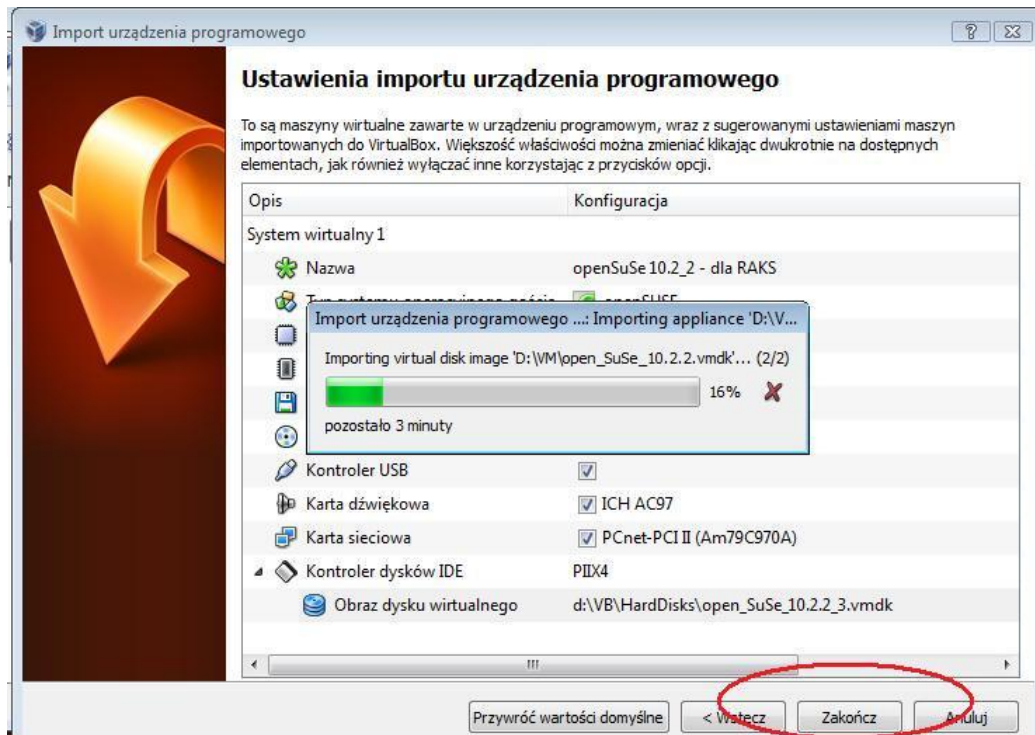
Import urządzenia programowego

? X

Ustawienia importu urządzenia programowego

To są maszyny wirtualne zawarte w urządzeniu programowym, wraz z sugerowanymi ustawieniami maszyn importowanych do VirtualBox. Większość właściwości można zmieniać klikając dwukrotnie na dostępnych elementach, jak również wyłączać inne korzystając z przycisków opcji.

| Opis | Konfiguracja |
|---|---|
| System wirtualny 1 | |
| Nazwa | openSuSe 10.2_2 - dla RAKS |
| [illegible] | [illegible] |
| Kontroler USB | ☑ |
| Karta dźwiękowa | ☑ ICH AC97 |
| Karta sieciowa | ☑ PCnet-PCI II (Am79C970A) |
| Kontroler dysków IDE | PIIX4 |
| Obraz dysku wirtualnego | d:\VB\HardDisks\open_SuSe_10.2.2_3.vmdk |

Import urządzenia programowego ...: Importing appliance 'D:\V...

Importing virtual disk image 'D:\VM\open_SuSe_10.2.2.vmdk'... (2/2)

16%

pozostało 3 minuty

Przywróć wartości domyślne

< Wstecz

Zakończ

Anuluj